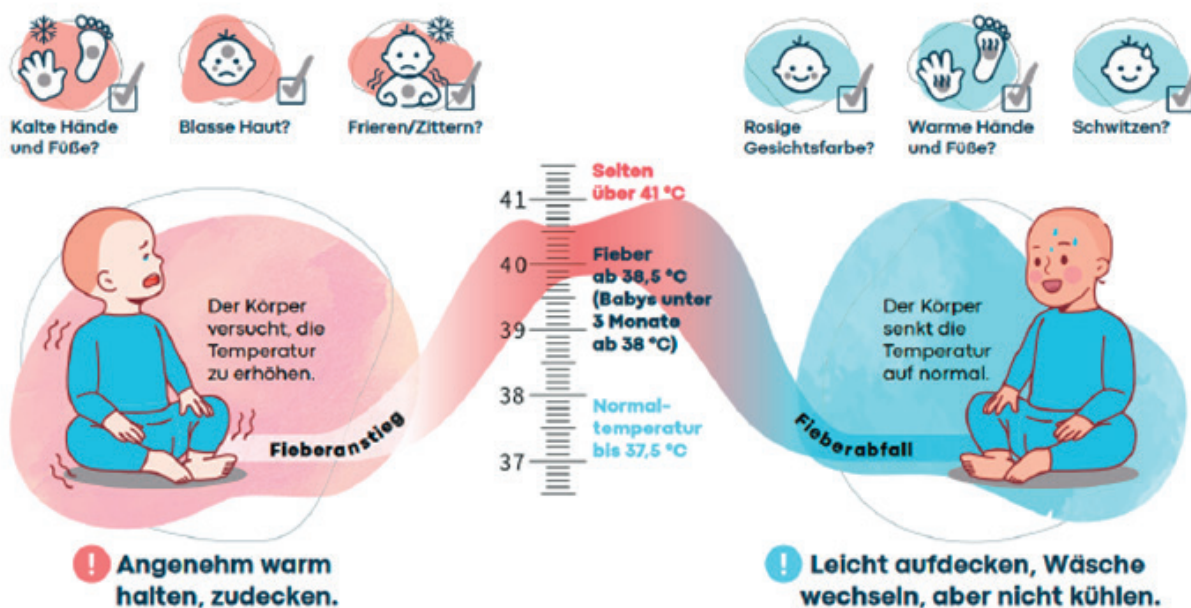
Kalte Hände und Füße?

Blasse Haut?

Frieren/Zittern?

Rosige Gesichtsfarbe?

Warme Hände und Füße?

Schwitzen?

41

40

39

38

37

Selten über 41 °C

Fieber ab 38,5 °C (Babys unter 3 Monate ab 38 °C)

Normaltemperatur bis 37,5 °C

Der Körper versucht, die Temperatur zu erhöhen.

Fieberanstieg

Der Körper senkt die Temperatur auf normal.

Fieberabfall

! Angenehm warm halten, zudecken.

! Leicht aufdecken, Wäsche wechseln, aber nicht kühlen.